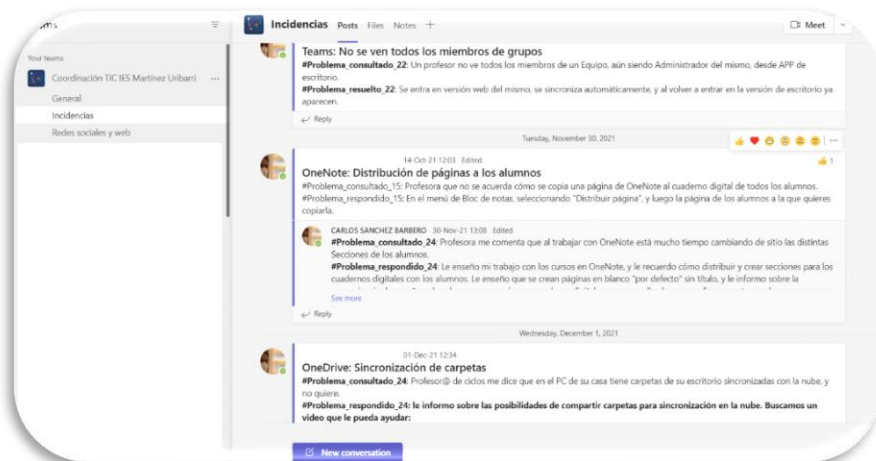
ams

Your teams

Coordinación TIC IES Martínez Uribarri ···

General

Incidencias

Redes sociales y web

Incidencias Posts Files Notes +

Meet

Teams: No se ven todos los miembros de grupos

#Problema_consultado_22: Un profesor no ve todos los miembros de un Equipo, aún siendo Administrador del mismo, desde APP de escritorio.

#Problema_resuelto_22: Se entra en versión web del mismo, se sincroniza automáticamente, y al volver a entrar en la versión de escritorio ya aparecen.

Reply

Tuesday, November 30, 2021

1

14-Oct-21 12:03 Edited

OneNote: Distribución de páginas a los alumnos

#Problema_consultado_15: Profesora que no se acuerda cómo se copia una página de OneNote al cuaderno digital de todos los alumnos.

#Problema_respondido_15: En el menú de Bloc de notas, seleccionando "Distribuir página", y luego la página de los alumnos a la que quieres copiarla.

CARLOS SANCHEZ BARBERO 30-Nov-21 13:08 Edited

#Problema_consultado_24: Profesora me comenta que al trabajar con OneNote está mucho tiempo cambiando de sitio las distintas Secciones de los alumnos.

#Problema_respondido_24: Le enseño mi trabajo con los cursos en OneNote, y le recuerdo cómo distribuir y crear secciones para los cuadernos digitales con los alumnos. Le enseño que se crean páginas en blanco "por defecto" sin título, y le informo sobre la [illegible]

See more

Reply

Wednesday, December 1, 2021

01-Dec-21 12:34

OneDrive: Sincronización de carpetas

#Problema_consultado_24: Profesor@ de ciclos me dice que en el PC de su casa tiene carpetas de su escritorio sincronizadas con la nube, y no quiere.

#Problema_respondido_24: le informo sobre las posibilidades de compartir carpetas para sincronización en la nube. Buscamos un video que le pueda ayudar:

New conversation